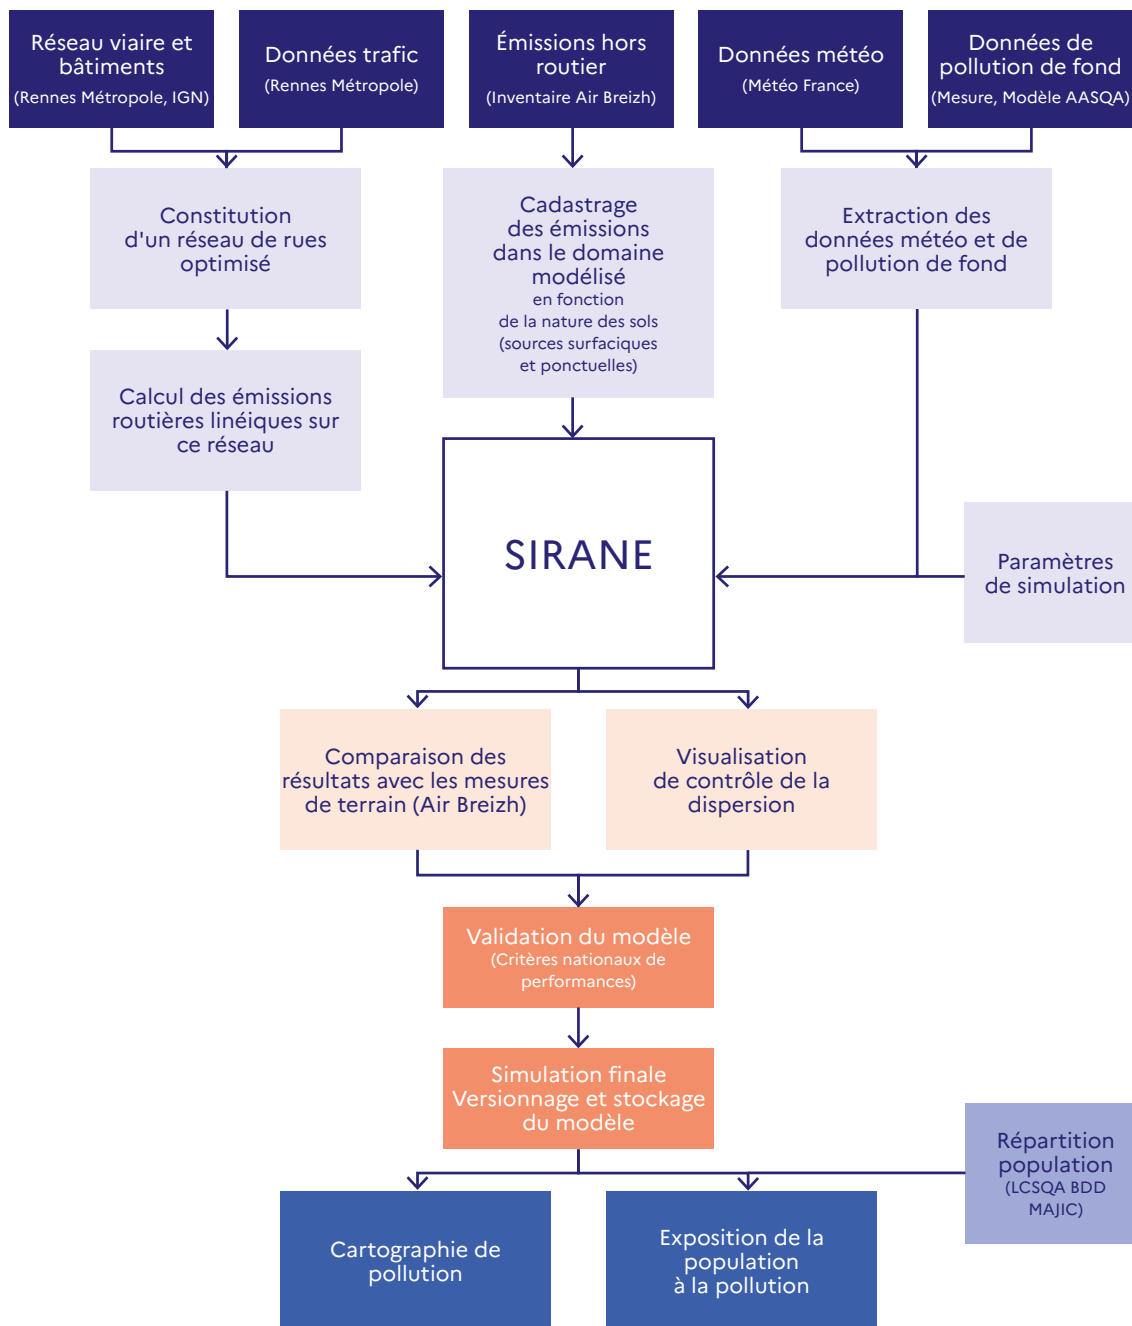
Réseau viaire et bâtiments
(Rennes Métropole, IGN)

Données trafic
(Rennes Métropole)

Émissions hors routier
(Inventaire Air Breizh)

Données météo
(Météo France)

Données de pollution de fond
(Mesure, Modèle AASQA)

Constitution d'un réseau de rues optimisé

Cadastrage des émissions dans le domaine modélisé
en fonction de la nature des sols (sources surfaciques et ponctuelles)

Extraction des données météo et de pollution de fond

Calcul des émissions routières linéiques sur ce réseau

SIRANE

Paramètres de simulation

Comparaison des résultats avec les mesures de terrain (Air Breizh)

Visualisation de contrôle de la dispersion

Validation du modèle
(Critères nationaux de performances)

Simulation finale
Versionnage et stockage du modèle

Répartition population
(LCSQA BDD MAJIC)

Cartographie de pollution

Exposition de la population à la pollution